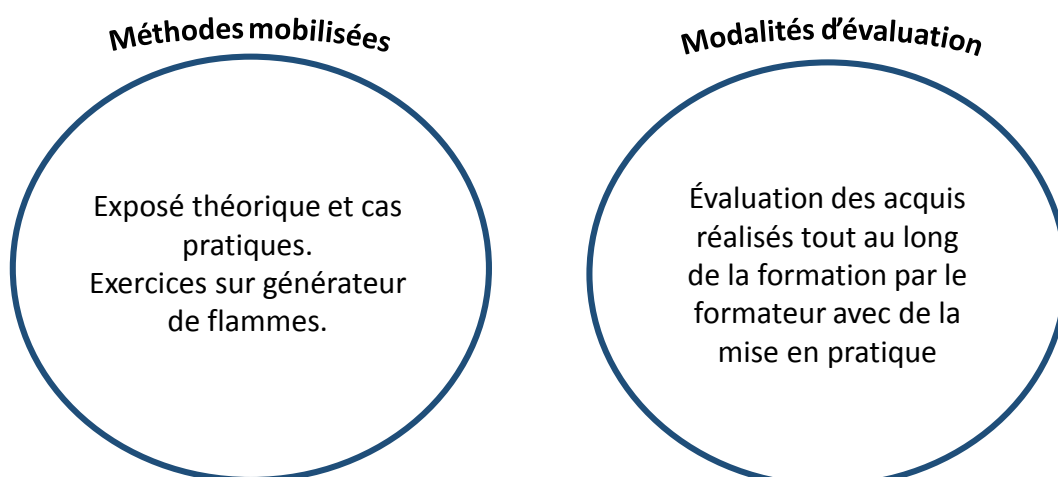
Méthodes mobilisées

Exposé théorique et cas pratiques.
Exercices sur générateur de flammes.

Modalités d'évaluation

Évaluation des acquis réalisés tout au long de la formation par le formateur avec de la mise en pratique